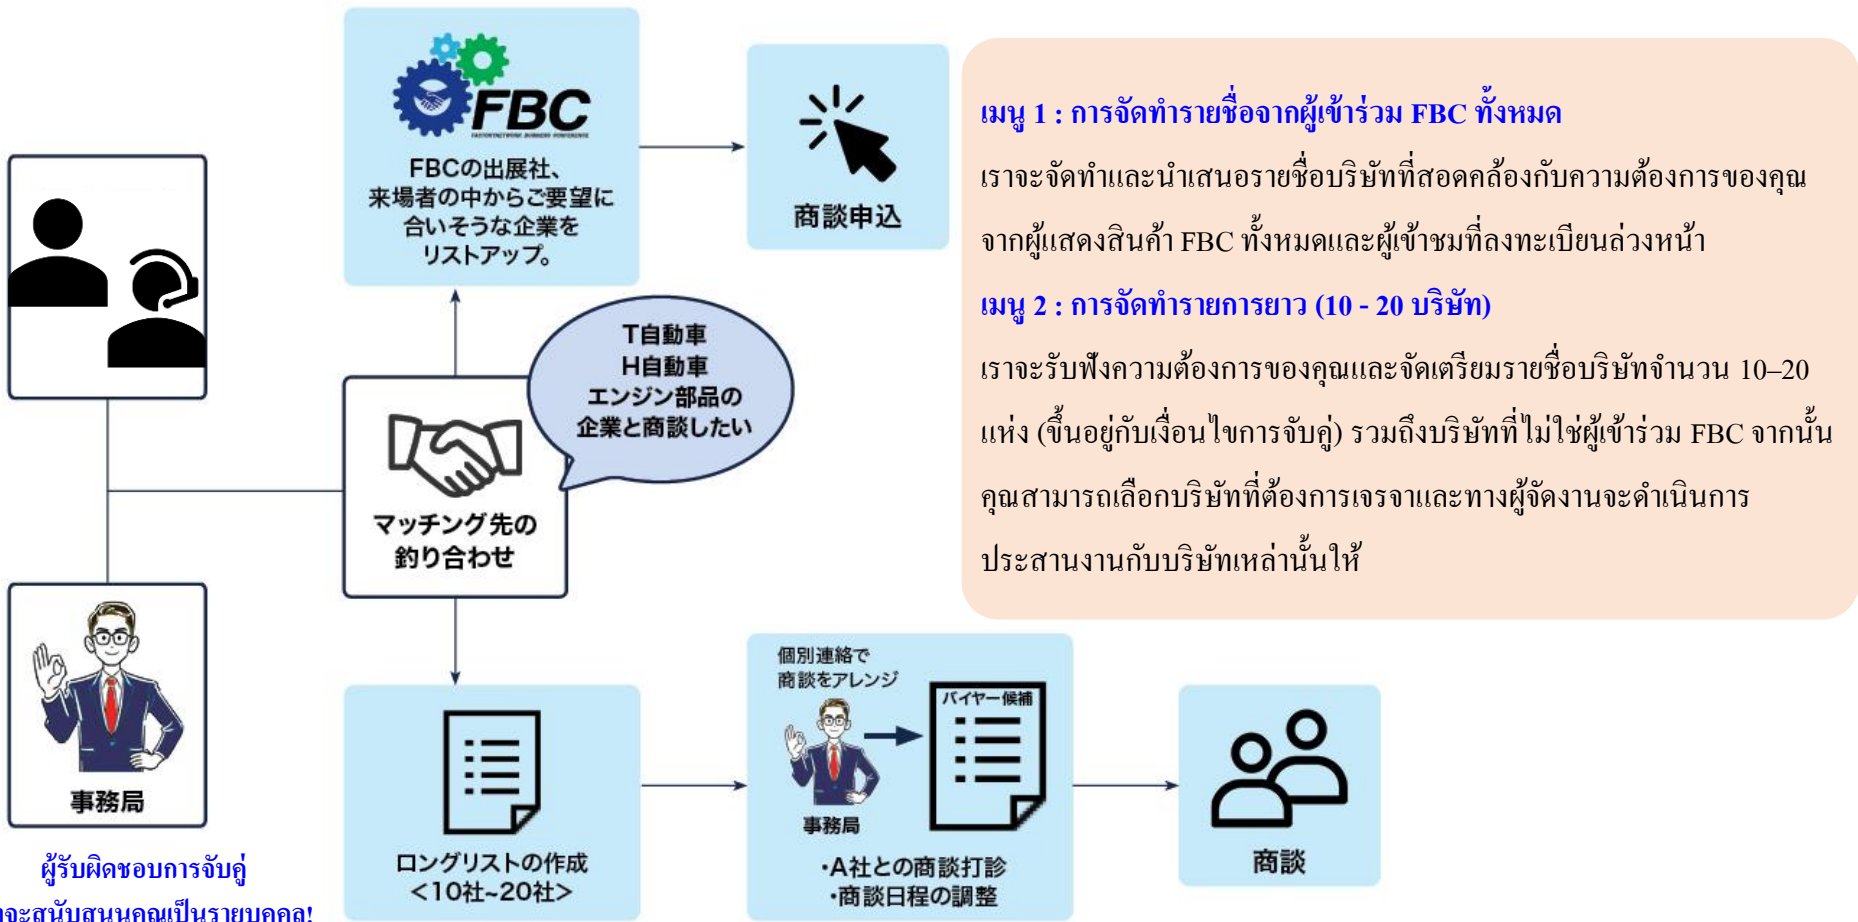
FBC

FBCの出展社、来場者の中からご要望に合いそうな企業をリストアップ。

商談申込

เมนู 1 : การจัดทำรายชื่อจากผู้เข้าร่วม FBC ทั้งหมด

เราจะจัดทำและนำเสนอรายชื่อบริษัทที่สอดคล้องกับความต้องการของคุณจากผู้แสดงสินค้า FBC ทั้งหมดและผู้เข้าชมที่ลงทะเบียนล่วงหน้า

เมนู 2 : การจัดทำรายการยาว (10 - 20 บริษัท)

เราจะรับฟังความต้องการของคุณและจัดเตรียมรายชื่อบริษัทจำนวน 10–20 แห่ง (ขึ้นอยู่กับเงื่อนไขการจับคู่) รวมถึงบริษัทที่ไม่ใช่ผู้เข้าร่วม FBC จากนั้นคุณสามารถเลือกบริษัทที่ต้องการเจรจาและทางผู้จัดงานจะดำเนินการประสานงานกับบริษัทเหล่านั้นให้

T自動車
H自動車
エンジン部品の企業と商談したい

マッチング先の釣り合わせ

事務局

ผู้รับผิดชอบการจับคู่
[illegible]จะสนับสนุนคุณเป็นรายบุคคล!

ロングリストの作成
<10社~20社>

個別連絡で商談をアレンジ

バイヤー候補

事務局

・A社との商談打診
・商談日程の調整

商談